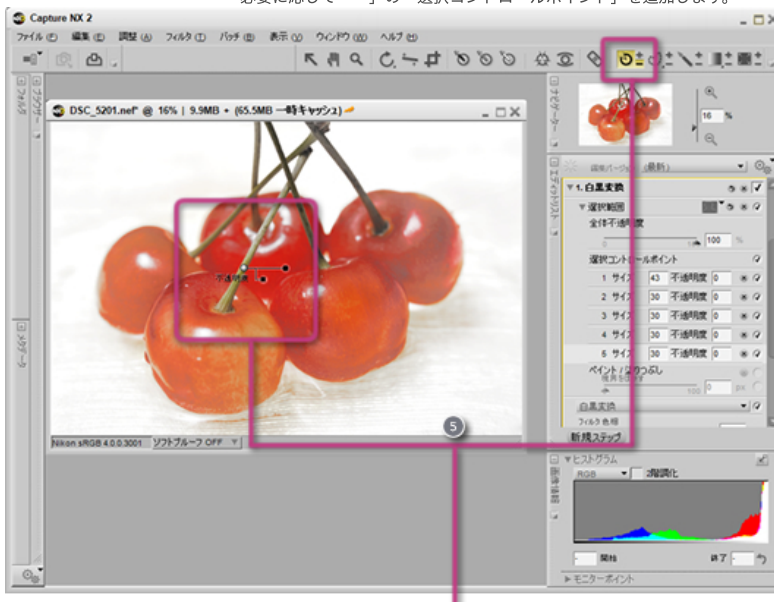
必要に応じて「 」の「選択コントロールポイント」を追加します。

Capture NX 2

ファイル (F) 編集 (E) 調整 (A) フィルタ (T) バッチ (B) 表示 (V) ウィンドウ (W) ヘルプ (H)

DSC_5201.nef* @ 16% | 9.9MB + (65.5MB 一時キャッシュ)

不透明度

Nikon sRGB 4.0.0.3001 ソフトプルーフ OFF

ナビゲーター

16 %

エディットリスト

調整バージョン (最新)

1. 白黒変換

選択範囲

全体不透明度

100 %

選択コントロールポイント

| | | | | |
|---|---|---|---|---|
| 1 | サイズ | 43 | 不透明度 | 0 |
| 2 | サイズ | 30 | 不透明度 | 0 |
| 3 | サイズ | 30 | 不透明度 | 0 |
| 4 | サイズ | 30 | 不透明度 | 0 |
| 5 | サイズ | 30 | 不透明度 | 0 |

ペイント / 塗りつぶし

白黒変換

フィルタ色相

新規ステップ

5

ヒストグラム

RGB 2階調化

開始

終了

モニターポイント

フォルダ

メタデータ